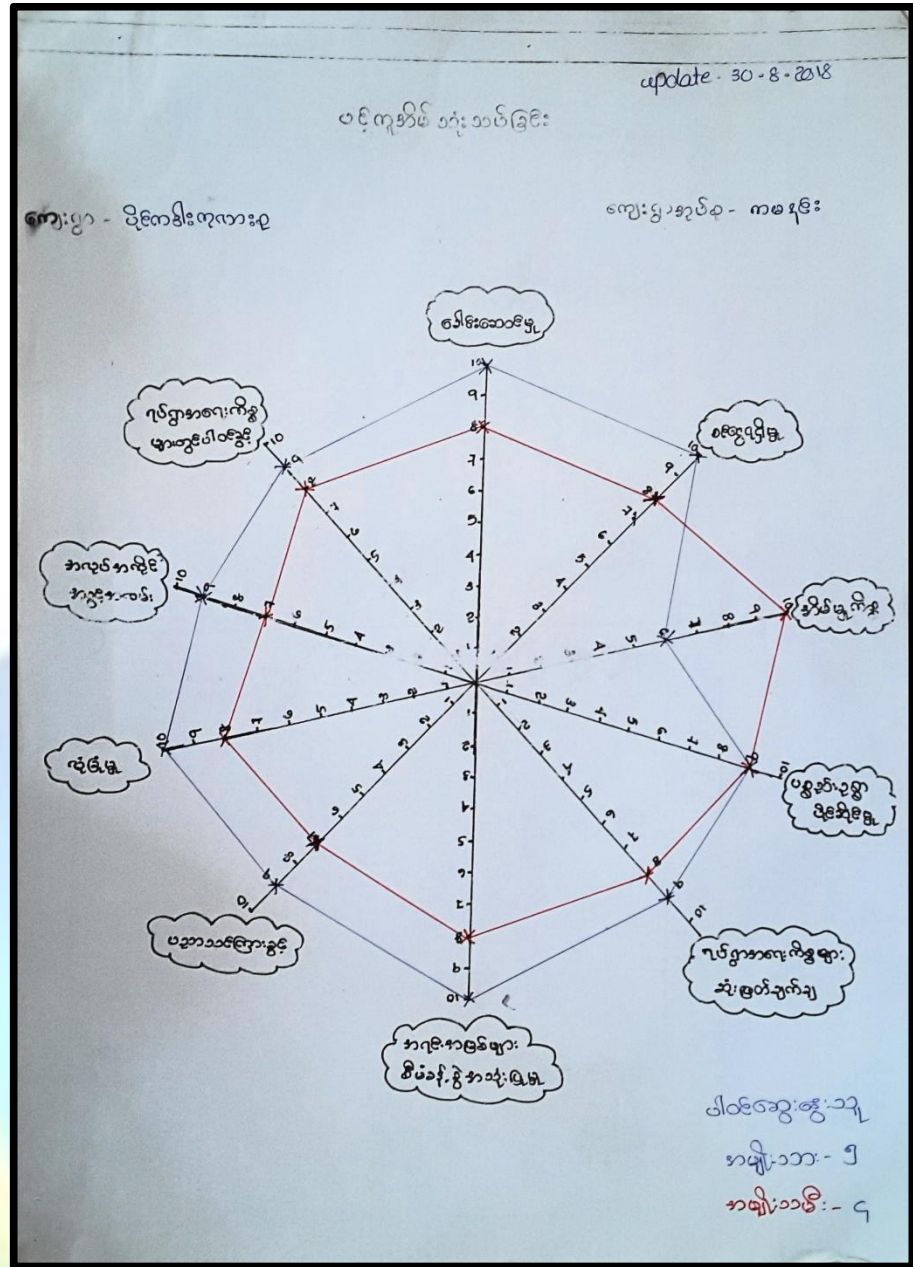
update - 30 - 8 - 2018

ပင့်ကူအိမ် ဘုံးသပ်ခြင်း

ကျေးရွာ - ပိုင်ကခါးကုကားစု

ကျေးရွာအုပ်စု - ကမနိုင်း

ဝါါးဆောင်မှု

စည်းလုံးမှု

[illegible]

ပူးပေါင်းဆောင်ရွက်မှု

ဂုပ်ပွာအရေးကိစ္စများ ဆုံးဖြတ်ချက်ချ

အဂျိုးအစမ်းများ စီမံခန့်ခွဲအသုံးပြုမှု

ပညာသင်ကြားခွင့်

လုပ်ပိုင်မှု

အလုပ်အကိုင် အခွင့်အလမ်း

ဂုပ်ပွာအရေးကိစ္စ များတွင်ပါဝင်မှု

10
9
8
7
6
5
4
3
2
1

ပါဝင်ဆွေးနွေးသူ
အမျိုးသား - ၅
အမျိုးသမီး - ၄